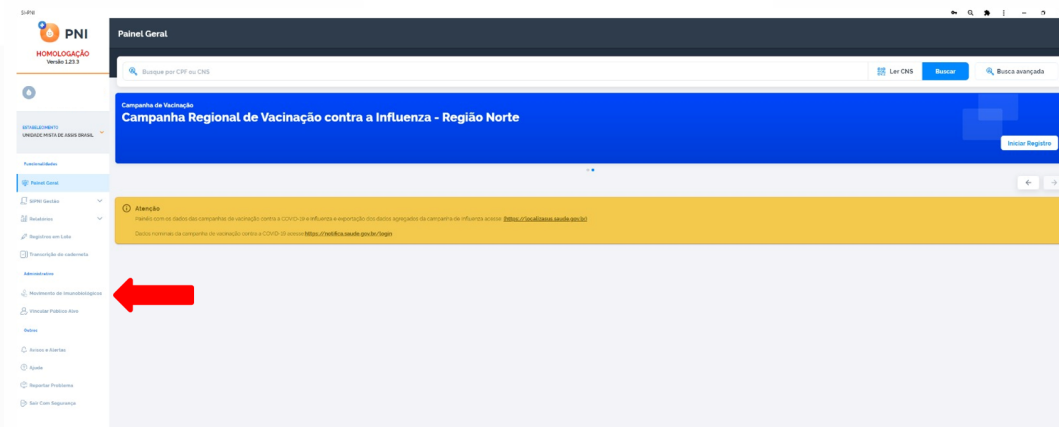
SI-PNI

PNI
HOMOLOGAÇÃO
Versão 1.23.3

ESTABELECIMENTO
UNIDADE MISTA DE ASSIS BRASIL

Funcionalidades
Painel Geral
SIPNI Gestão
Relatórios
Registros em Lote
Transcrição da caderneta
Administrativo
Movimento de Imunobiológicos
Vincular Público Alvo
Outros
Avisos e Alertas
Ajuda
Reportar Problema
Sair Com Segurança

Painel Geral

Busque por CPF ou CNS
Ler CNS
Buscar
Busca avançada

Campanha de Vacinação
Campanha Regional de Vacinação contra a Influenza - Região Norte
Iniciar Registro

Atenção
Painéis com os dados das campanhas de vacinação contra a COVID-19 e Influenza e exportação dos dados agregados da campanha de influenza acesse: [https://localizasus.saude.gov.br]
Doses nominais da campanha de vacinação contra a COVID-19 acesse https://notifica.saude.gov.br/login